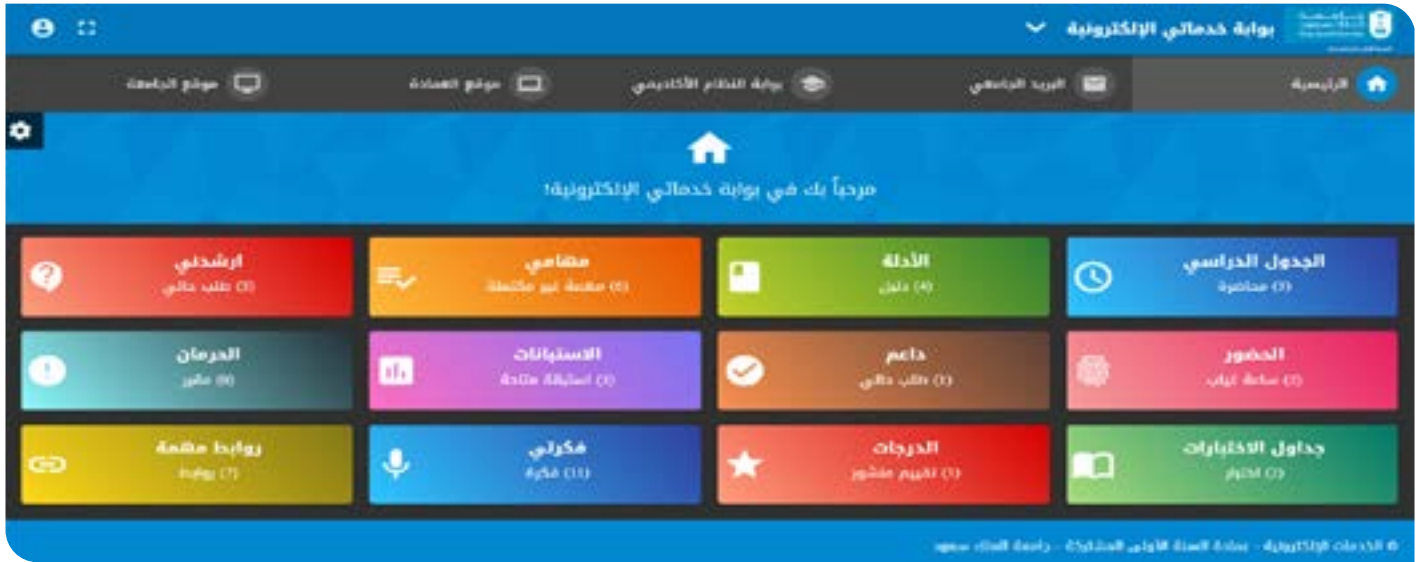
بوابة خدماتي الإلكترونية

الرئيسية
البريد الجامعي
بوابة النظام الأكاديمي
موقع العمادة
موقع الجامعة

مرحباً بك في بوابة خدماتي الإلكترونية!

الجدول الدراسي
(7) محاضرة

الأدلة
(4) دليل

مهامي
(0) مهمة غير مكتملة

ارشدني
(0) طلب حالي

الحضور
(2) ساعة غياب

داعم
(1) طلب حالي

الاستبانات
(1) استبانة متاحة

الحرمان
(0) مقرر

جداول الاختبارات
(0) اختبار

الدرجات
(1) تقييم منشور

فكرتي
(11) فكرة

روابط مهمة
(7) روابط

© الخدمات الإلكترونية - عمادة السنة الأولى المشتركة - جامعة الملك سعود